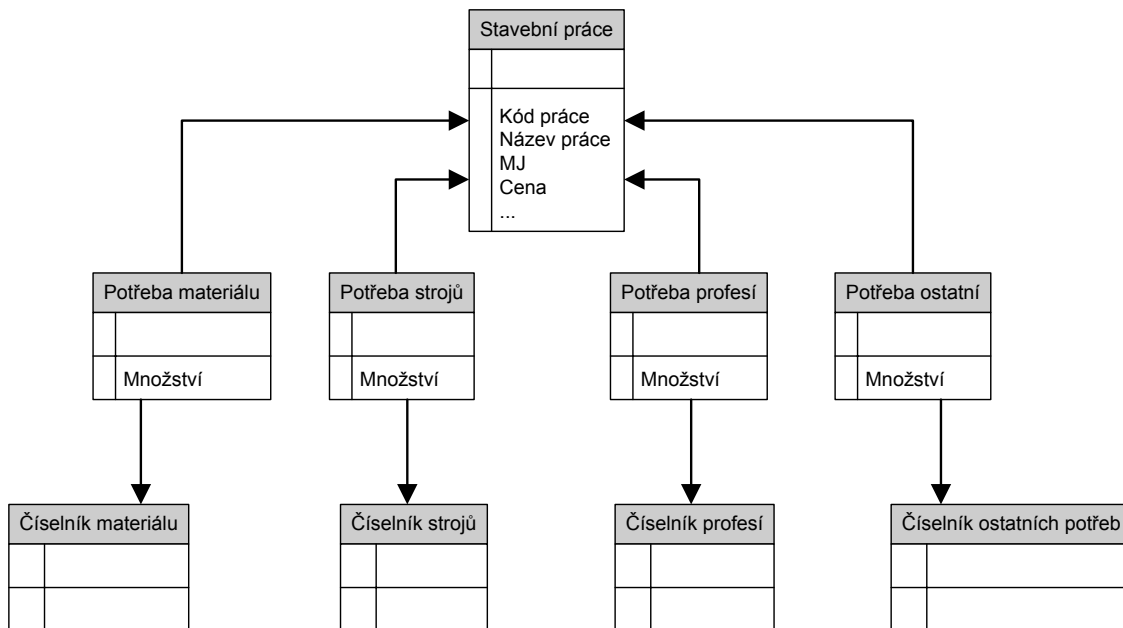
Stavební práce

Kód práce
Název práce
MJ
Cena
...

Potřeba materiálu

Množství

Potřeba strojů

Množství

Potřeba profesí

Množství

Potřeba ostatní

Množství

Číselník materiálu

Číselník strojů

Číselník profesí

Číselník ostatních potřeb